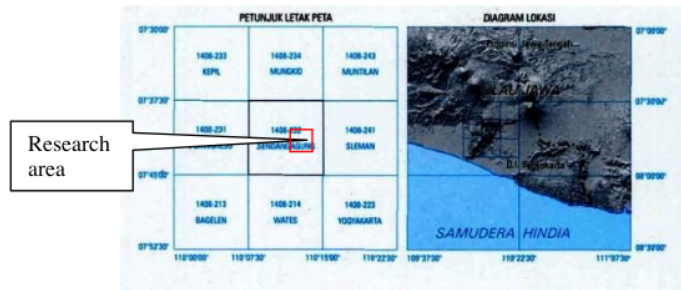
PETUNJUK LETAK PETA

07°30'00"

1408-233
KEPIL

1408-234
MUNGKID

1408-243
MUNTILAN

07°37'30"

1408-231
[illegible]

1408-232
SENDANGAGUNG

1408-241
SLEMAN

07°45'00"

1408-213
BAGELEN

1408-214
WATES

1408-223
YOGYAKARTA

07°52'30"

110°00'00"
110°07'30"
110°15'00"
110°22'30"

Research area

DIAGRAM LOKASI

Propinsi Jawa Tengah

PULAU JAWA

D.I. Yogyakarta

SAMUDERA HINDIA

07°00'00"
07°30'00"
08°00'00"
08°30'00"

109°37'30"
110°22'30"
111°07'30"